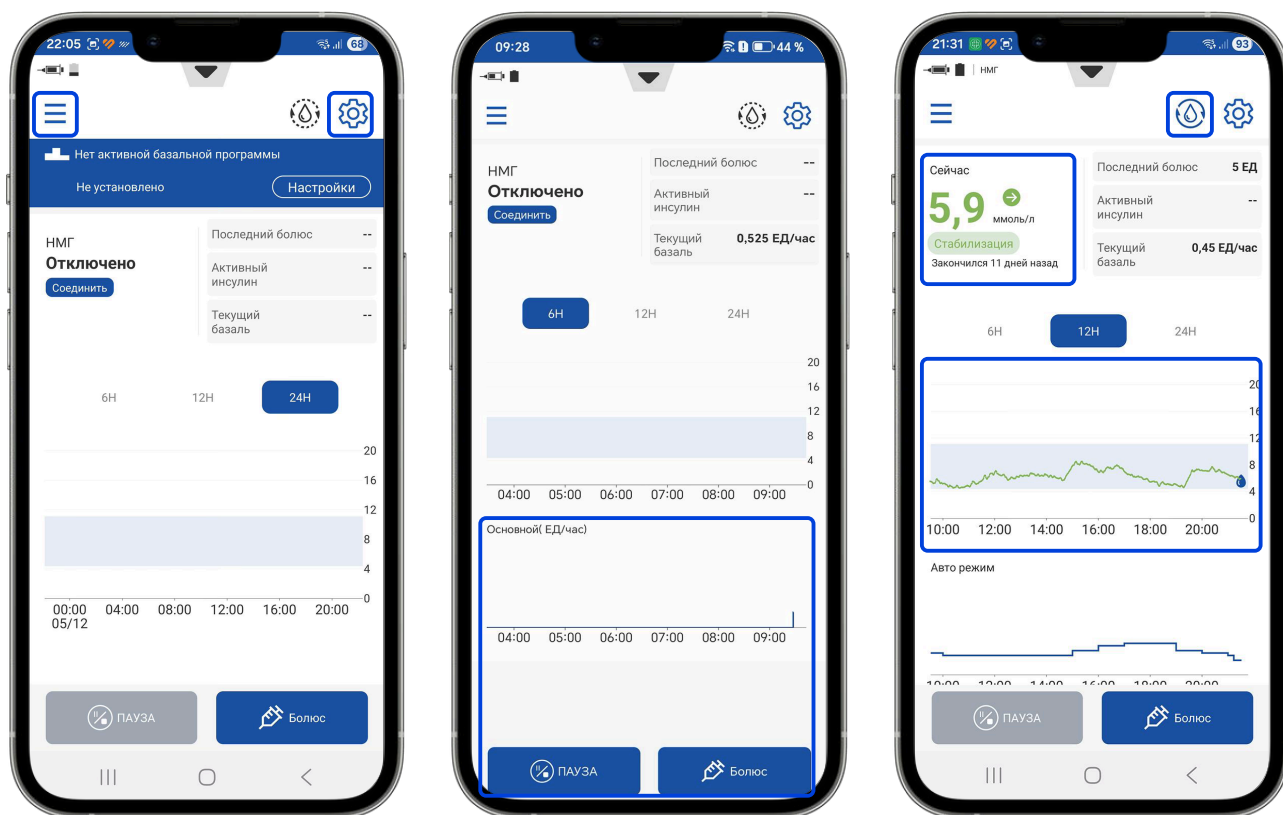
22:05 68

Нет активной базальной программы

Не установлено

Настройки

НМГ

Отключено

Соединить

Последний болюс --

Активный инсулин --

Текущий базаль --

6H 12H 24H

20
16
12
8
4
0

00:00 05/12 04:00 08:00 12:00 16:00 20:00

ПАУЗА

Болюс

09:28 44 %

НМГ

Отключено

Соединить

Последний болюс --

Активный инсулин --

Текущий базаль 0,525 ЕД/час

6H 12H 24H

20
16
12
8
4
0

04:00 05:00 06:00 07:00 08:00 09:00

Основной( ЕД/час)

04:00 05:00 06:00 07:00 08:00 09:00

ПАУЗА

Болюс

21:31 93

НМГ

Сейчас

5,9 ммоль/л

Стабилизация

Закончился 11 дней назад

Последний болюс 5 ЕД

Активный инсулин --

Текущий базаль 0,45 ЕД/час

6H 12H 24H

20
16
12
8
4
0

10:00 12:00 14:00 16:00 18:00 20:00

Авто режим

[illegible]

ПАУЗА

Болюс